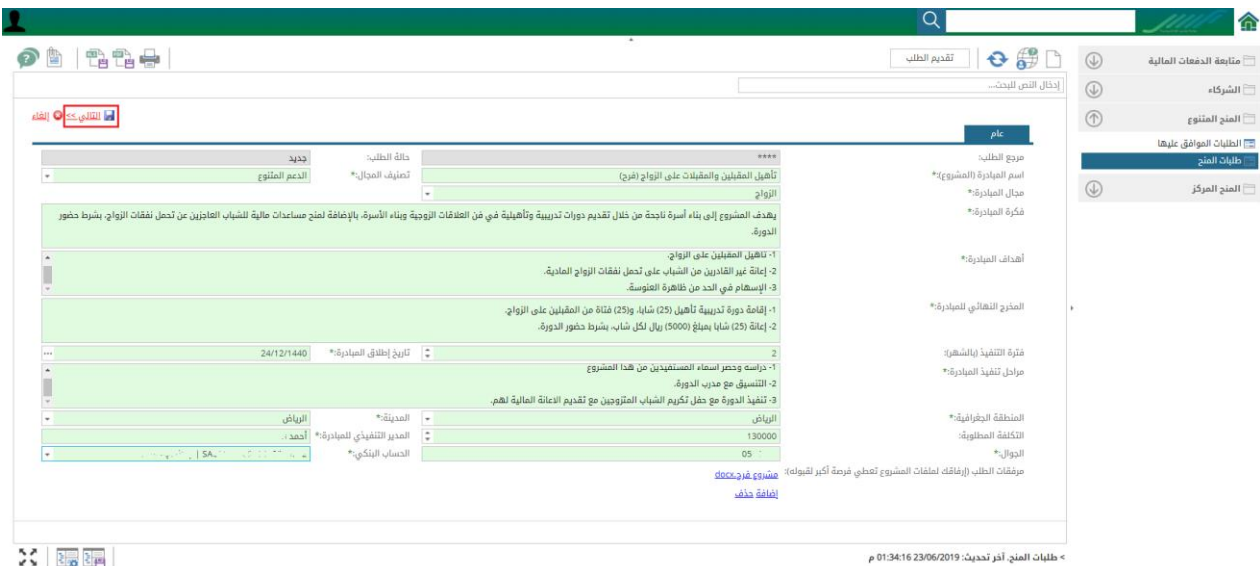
متابعة الدفعات المالية
الشركاء
المنح المتنوع
الطلبات الموافق عليها
طلبات المنح
المنح المركز

تقديم الطلب
إدخال النص للبحث...

التالي >>
إلغاء

عام

مرجع الطلب: ****
حالة الطلب: جديد
اسم المبادرة (المشروع):* تأهيل المقبلين والمقبلات على الزواج (فرح)
تصنيف المجال:* الدعم المتنوع
مجال المبادرة:* الزواج
فكرة المبادرة:* يهدف المشروع إلى بناء أسرة ناجحة من خلال تقديم دورات تدريبية وتأهيلية في فن العلاقات الزوجية وبناء الأسرة، بالإضافة لمنح مساعدات مالية للشباب العاجزين عن تحمل نفقات الزواج، بشرط حضور الدورة.
أهداف المبادرة:* 1- تاهيل المقبلين على الزواج.
2- إعانة غير القادرين من الشباب على تحمل نفقات الزواج المادية.
3- الإسهام في الحد من ظاهرة العنوسة.
المخرج النهائي للمبادرة:* 1- إقامة دورة تدريبية تأهيل (25) شابا، و(25) فتاة من المقبلين على الزواج.
2- إعانة (25) شابا بمبلغ (5000) ريال لكل شاب، بشرط حضور الدورة.
فترة التنفيذ (بالشهر): 2
تاريخ إطلاق المبادرة:* 24/12/1440
مراحل تنفيذ المبادرة:* 1- دراسه وحصر اسماء المستفيدين من هذا المشروع
2- التنسيق مع مدرب الدورة.
3- تنفيذ الدورة مع حفل تكريم الشباب المتزوجين مع تقديم الاعانة المالية لهم.
المنطقة الجغرافية:* الرياض
المدينة:* الرياض
التكلفة المطلوبة: 130000
المدير التنفيذي للمبادرة:* أحمد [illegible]
الجوال:* 05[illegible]
الحساب البنكي:* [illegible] SA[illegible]
مرفقات الطلب (إرفاقك لملفات المشروع تعطي فرصة أكبر لقبوله): مشروع فرح.docx
إضافة حذف

> طلبات المنح، آخر تحديث: 23/06/2019 01:34:16 م